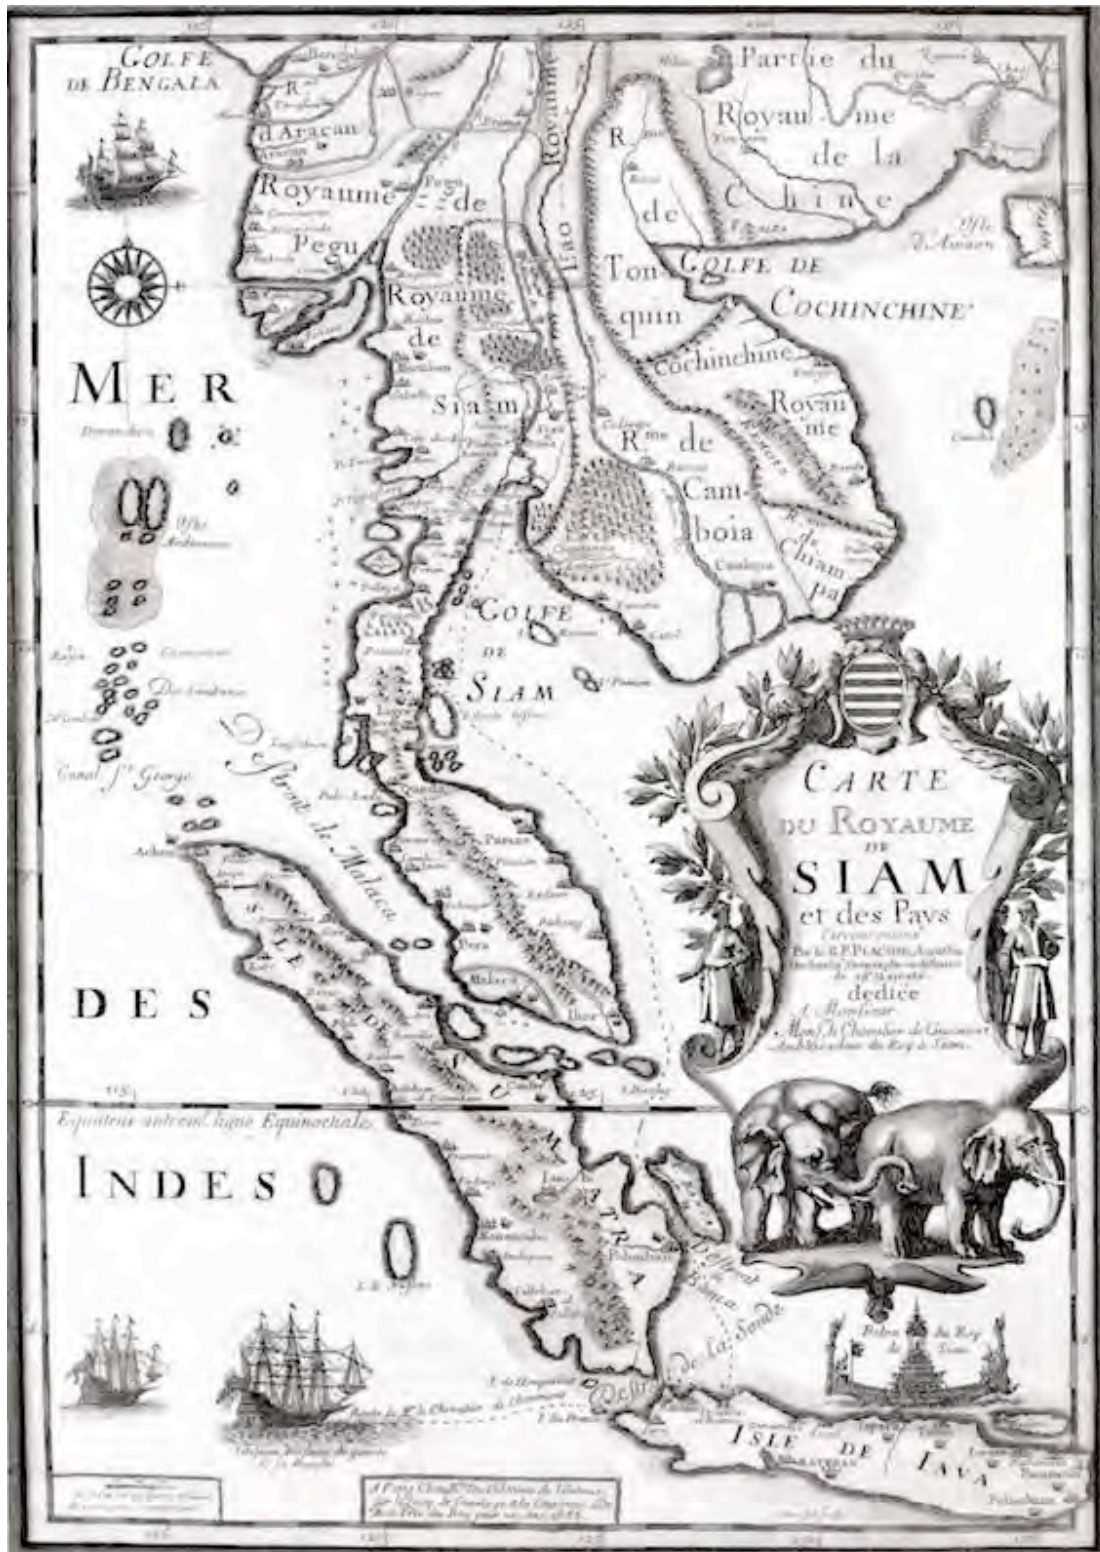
GOLFE DE BENGALA

Partie du Royaume de la Chine

d'Aracan

Royaume de Pegu

Royaume de Siam

Royaume de Lao

R. de Tonquin

GOLFE DE COCHINCHINE

Cochinchine

Royaume

Rme de Camboia

de Chiampa

Isle d'Aynam

MER

Isles Andemaon

GOLFE DE SIAM

Canal St George

Destroit de Malaca

DES

ISLE DE SUMATRA

Equateur autrement ligne Equinoctiale

INDES

Destroit de Banca

De la Sonde

ISLE DE IAVA

CARTE DU ROYAUME DE SIAM et des Pays Circonvoisins Par le R.P. PLACIDE Augustin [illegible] dediée A Monsieur Monsr. le Chevalier de Chaumont Ambassadeur du Roy de Siam

Balon du Roy de Siam

Route de Mr. le Chevalier de Chaumont

A Paris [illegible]

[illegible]